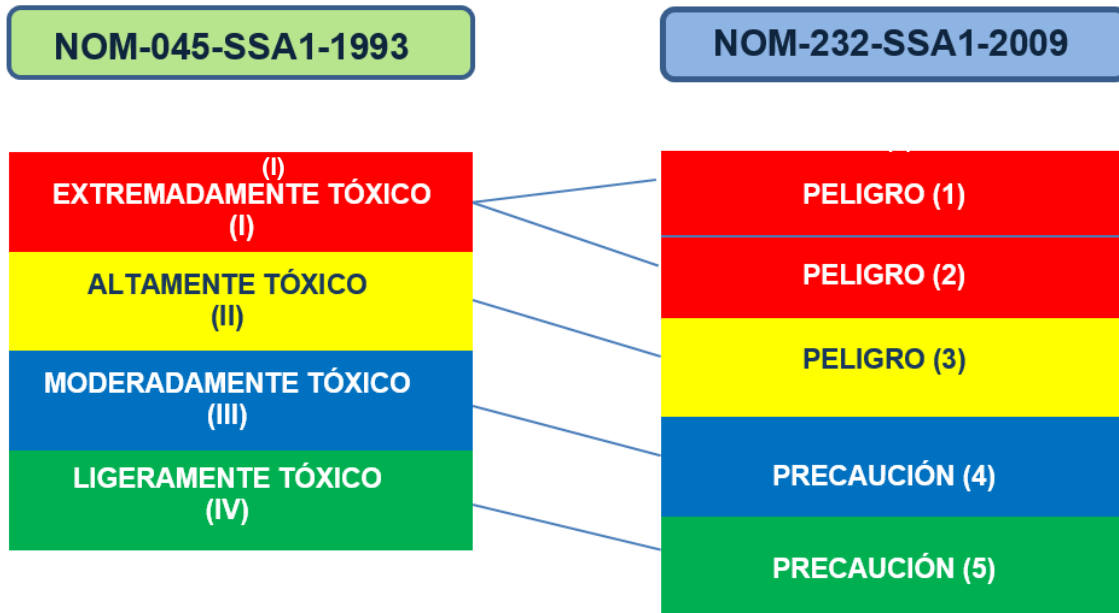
NOM-045-SSA1-1993

NOM-232-SSA1-2009

(I)
EXTREMADAMENTE TÓXICO
(I)

ALTAMENTE TÓXICO
(II)

MODERADAMENTE TÓXICO
(III)

LIGERAMENTE TÓXICO
(IV)

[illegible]

PELIGRO (1)

PELIGRO (2)

PELIGRO (3)

PRECAUCIÓN (4)

PRECAUCIÓN (5)